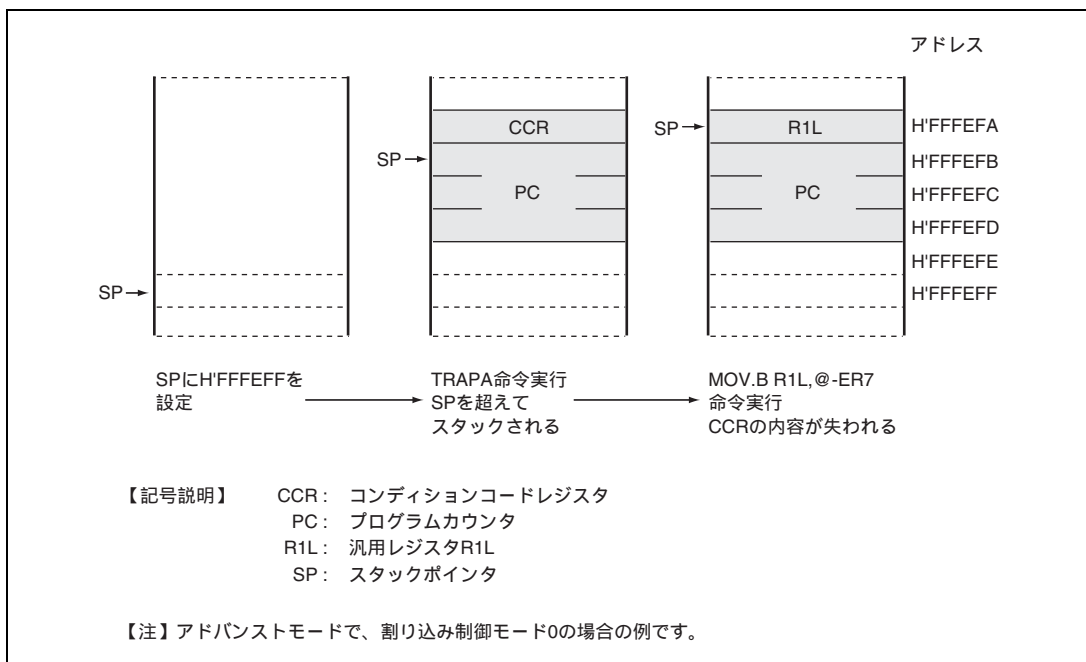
アドレス

SP→

CCR

SP→

PC

SP→

R1L

PC

H'FFFEFA
H'FFFEFB
H'FFFEFC
H'FFFEFD
H'FFFEFE
H'FFFEFF

SPにH'FFFEFFを設定

TRAPA命令実行
SPを超えて
スタックされる

MOV.B R1L,@-ER7
命令実行
CCRの内容が失われる

【記号説明】 CCR: コンディションコードレジスタ
PC: プログラムカウンタ
R1L: 汎用レジスタR1L
SP: スタックポインタ

【注】アドバンストモードで、割り込み制御モード0の場合の例です。